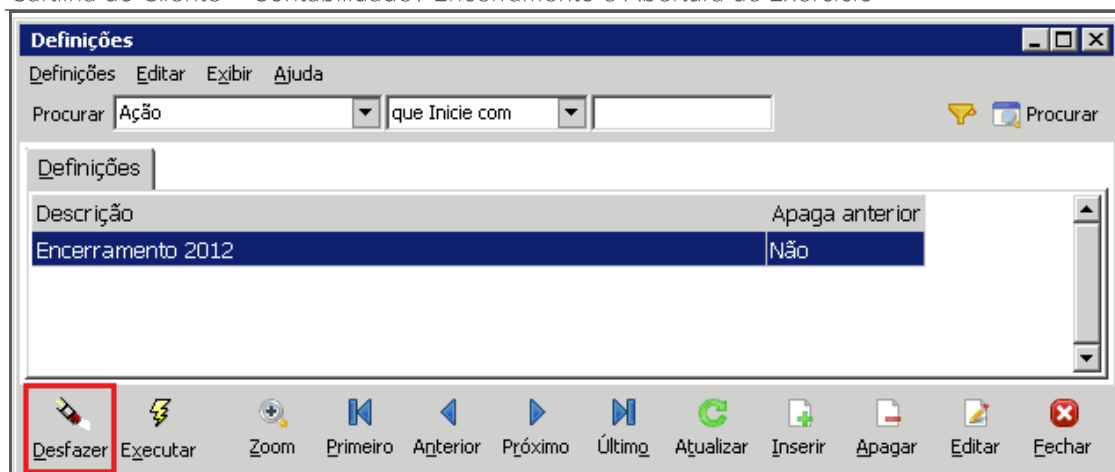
Definições

Definições Editar Exibir Ajuda

Procurar Ação que Inicie com Procurar

Definições

| Descrição | Apaga anterior |
|---|---|
| Encerramento 2012 | Não |

Desfazer Executar Zoom Primeiro Anterior Próximo Último Atualizar Inserir Apagar Editar Fechar